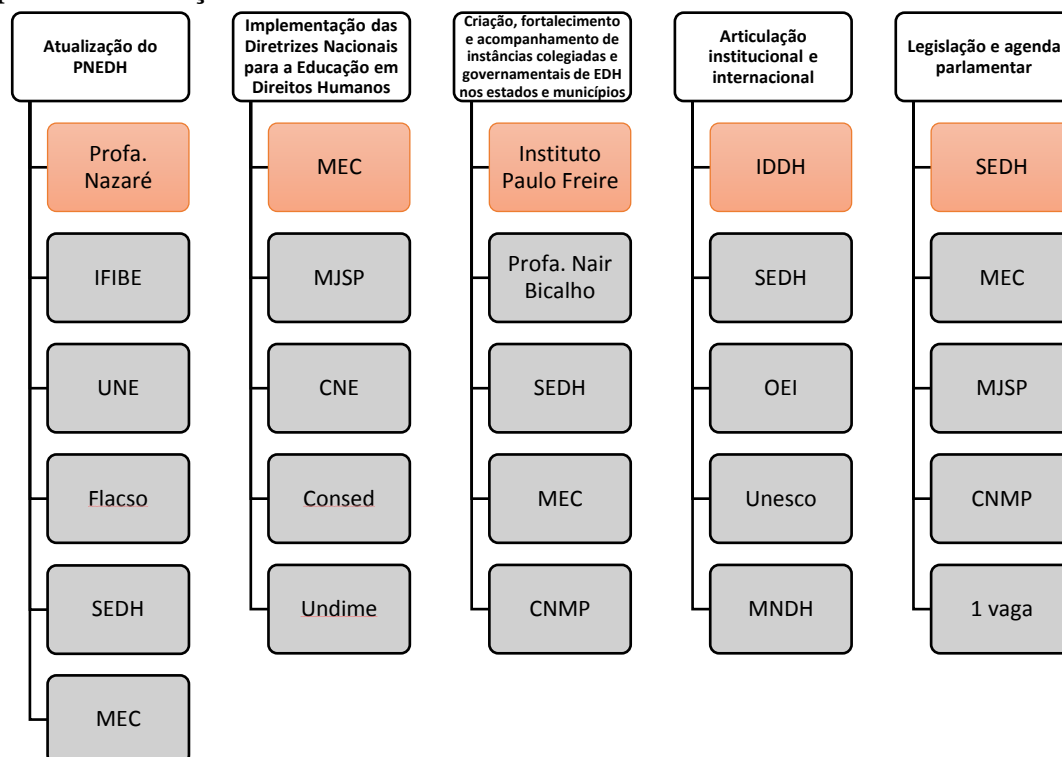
Atualização do PNEDH

Profa. Nazaré

IFIBE

UNE

Flacso

SEDH

MEC

Implementação das Diretrizes Nacionais para a Educação em Direitos Humanos

MEC

MJSP

CNE

Consed

Undime

Criação, fortalecimento e acompanhamento de instâncias colegiadas e governamentais de EDH nos estados e municípios

Instituto Paulo Freire

Profa. Nair Bicalho

SEDH

MEC

CNMP

Articulação institucional e internacional

IDDH

SEDH

OEI

Unesco

MNDH

Legislação e agenda parlamentar

SEDH

MEC

MJSP

CNMP

1 vaga